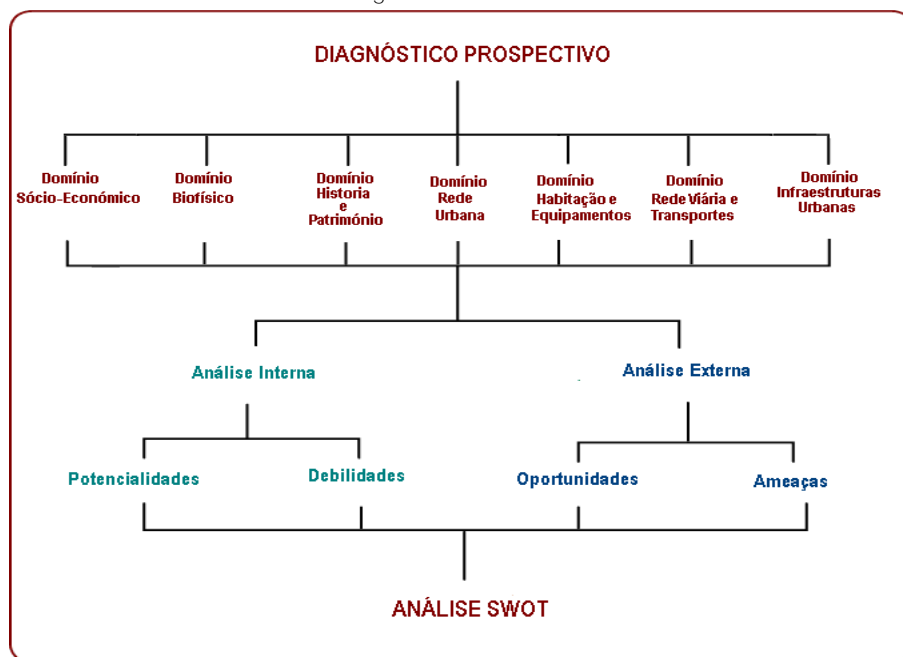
DIAGNÓSTICO PROSPECTIVO

Domínio Sócio-Económico

Domínio Biofísico

Domínio Historia e Património

Domínio Rede Urbana

Domínio Habitação e Equipamentos

Domínio Rede Viária e Transportes

Domínio Infraestruturas Urbanas

Análise Interna

Análise Externa

Potencialidades

Debilidades

Oportunidades

Ameaças

ANÁLISE SWOT